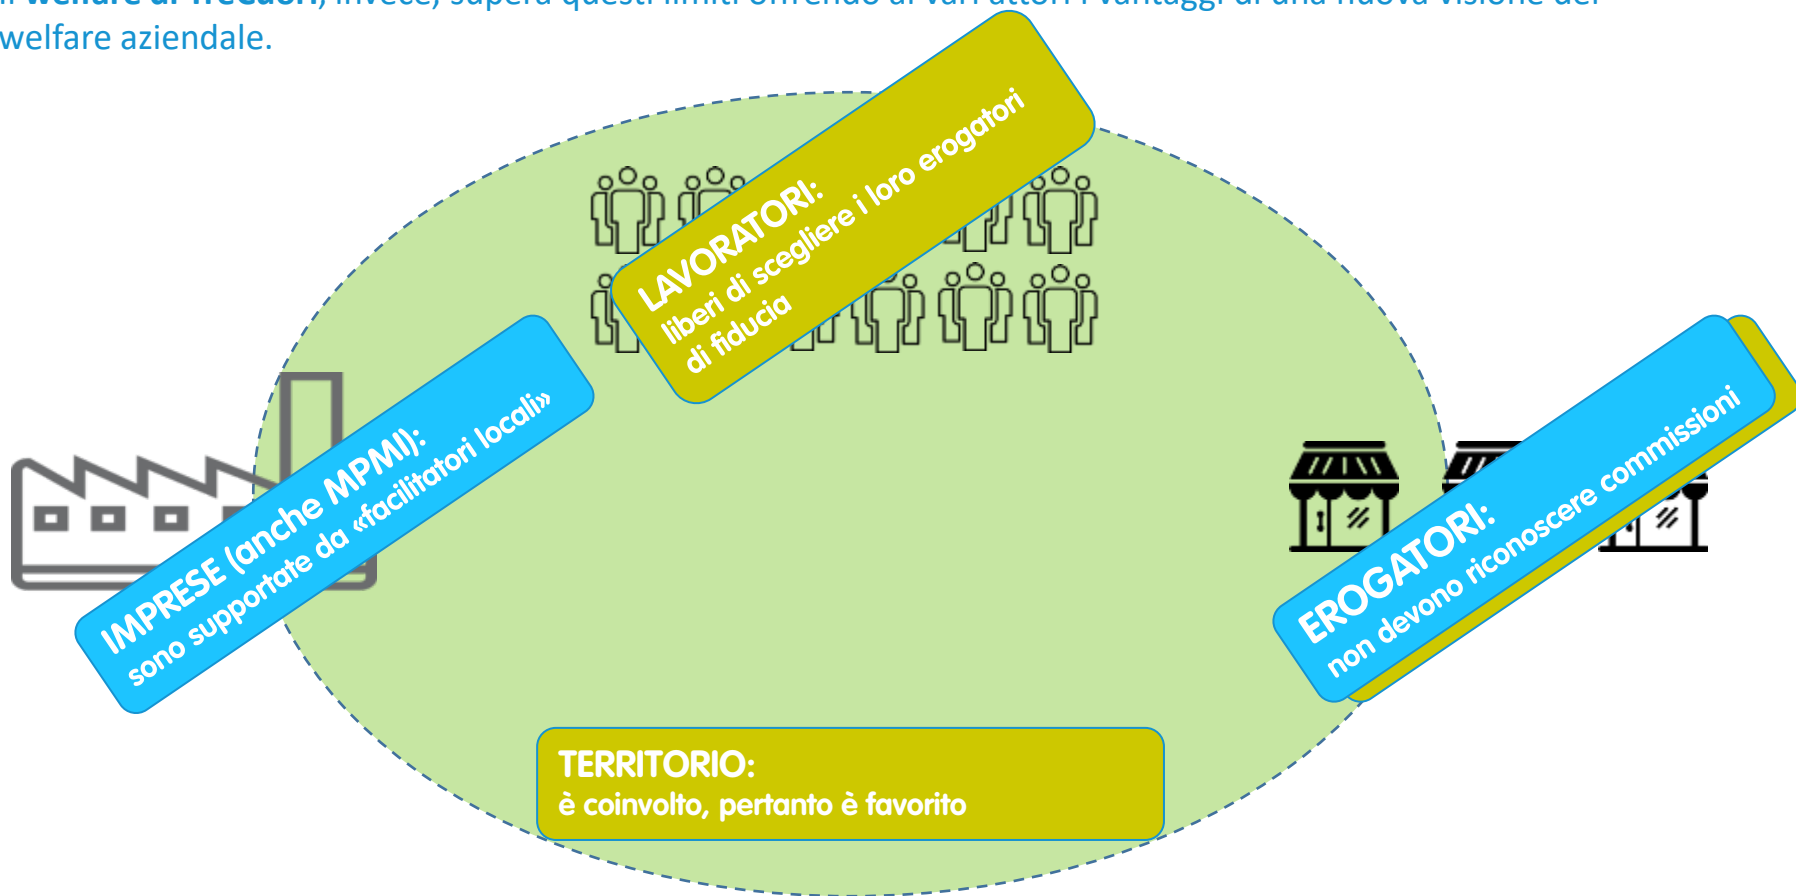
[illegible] welfare di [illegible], invece, supera questi limiti offrendo ai vari attori i vantaggi di una nuova visione del welfare aziendale.

LAVORATORI: liberi di scegliere i loro erogatori di fiducia

IMPRESE (anche MPMI): sono supportate da «facilitatori locali»

EROGATORI: non devono riconoscere commissioni

TERRITORIO: è coinvolto, pertanto è favorito